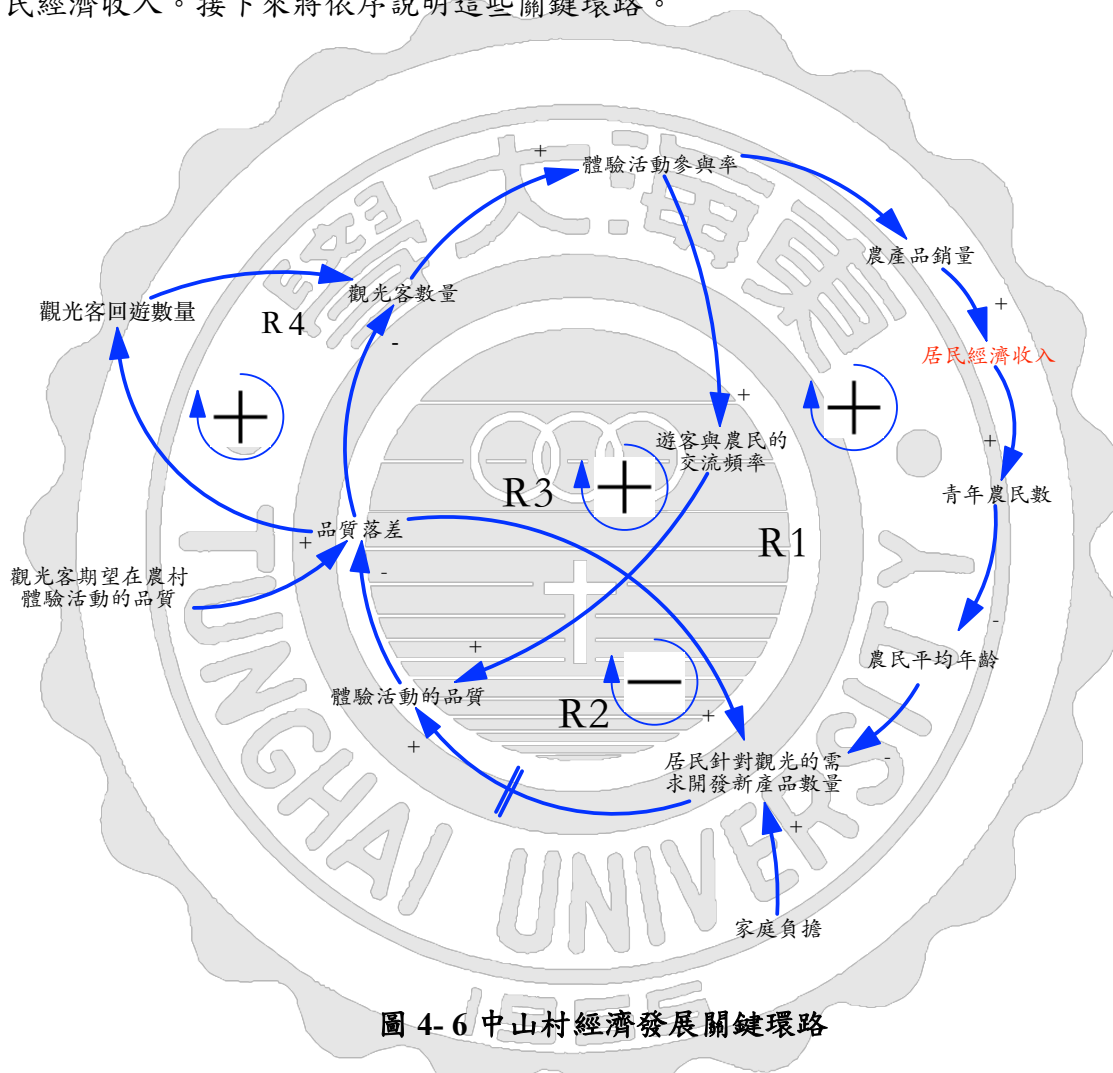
民經濟收入。接下來將依序說明這些關鍵環路。

體驗活動參與率
+
農產品銷量
+
居民經濟收入
+
青年農民數
-
農民平均年齡
-
居民針對觀光的需求開發新產品數量
+
家庭負擔
+
觀光客數量
-
R4
觀光客回遊數量
+
+
遊客與農民的交流頻率
R3
+
R1
品質落差
+
觀光客期望在農村體驗活動的品質
-
+
體驗活動的品質
R2
—
+
+

圖 4- 6 中山村經濟發展關鍵環路